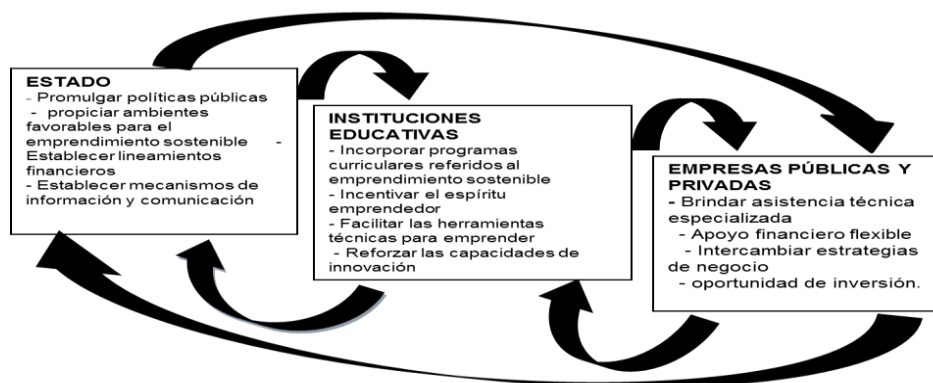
ESTADO
- Promulgar políticas públicas
- propiciar ambientes favorables para el emprendimiento sostenible -
Establecer lineamientos financieros
- Establecer mecanismos de información y comunicación

INSTITUCIONES EDUCATIVAS
- Incorporar programas curriculares referidos al emprendimiento sostenible
- Incentivar el espíritu emprendedor
- Facilitar las herramientas técnicas para emprender
- Reforzar las capacidades de innovación

EMPRESAS PÚBLICAS Y PRIVADAS
- Brindar asistencia técnica especializada
- Apoyo financiero flexible
- Intercambiar estrategias de negocio
- oportunidad de inversión.